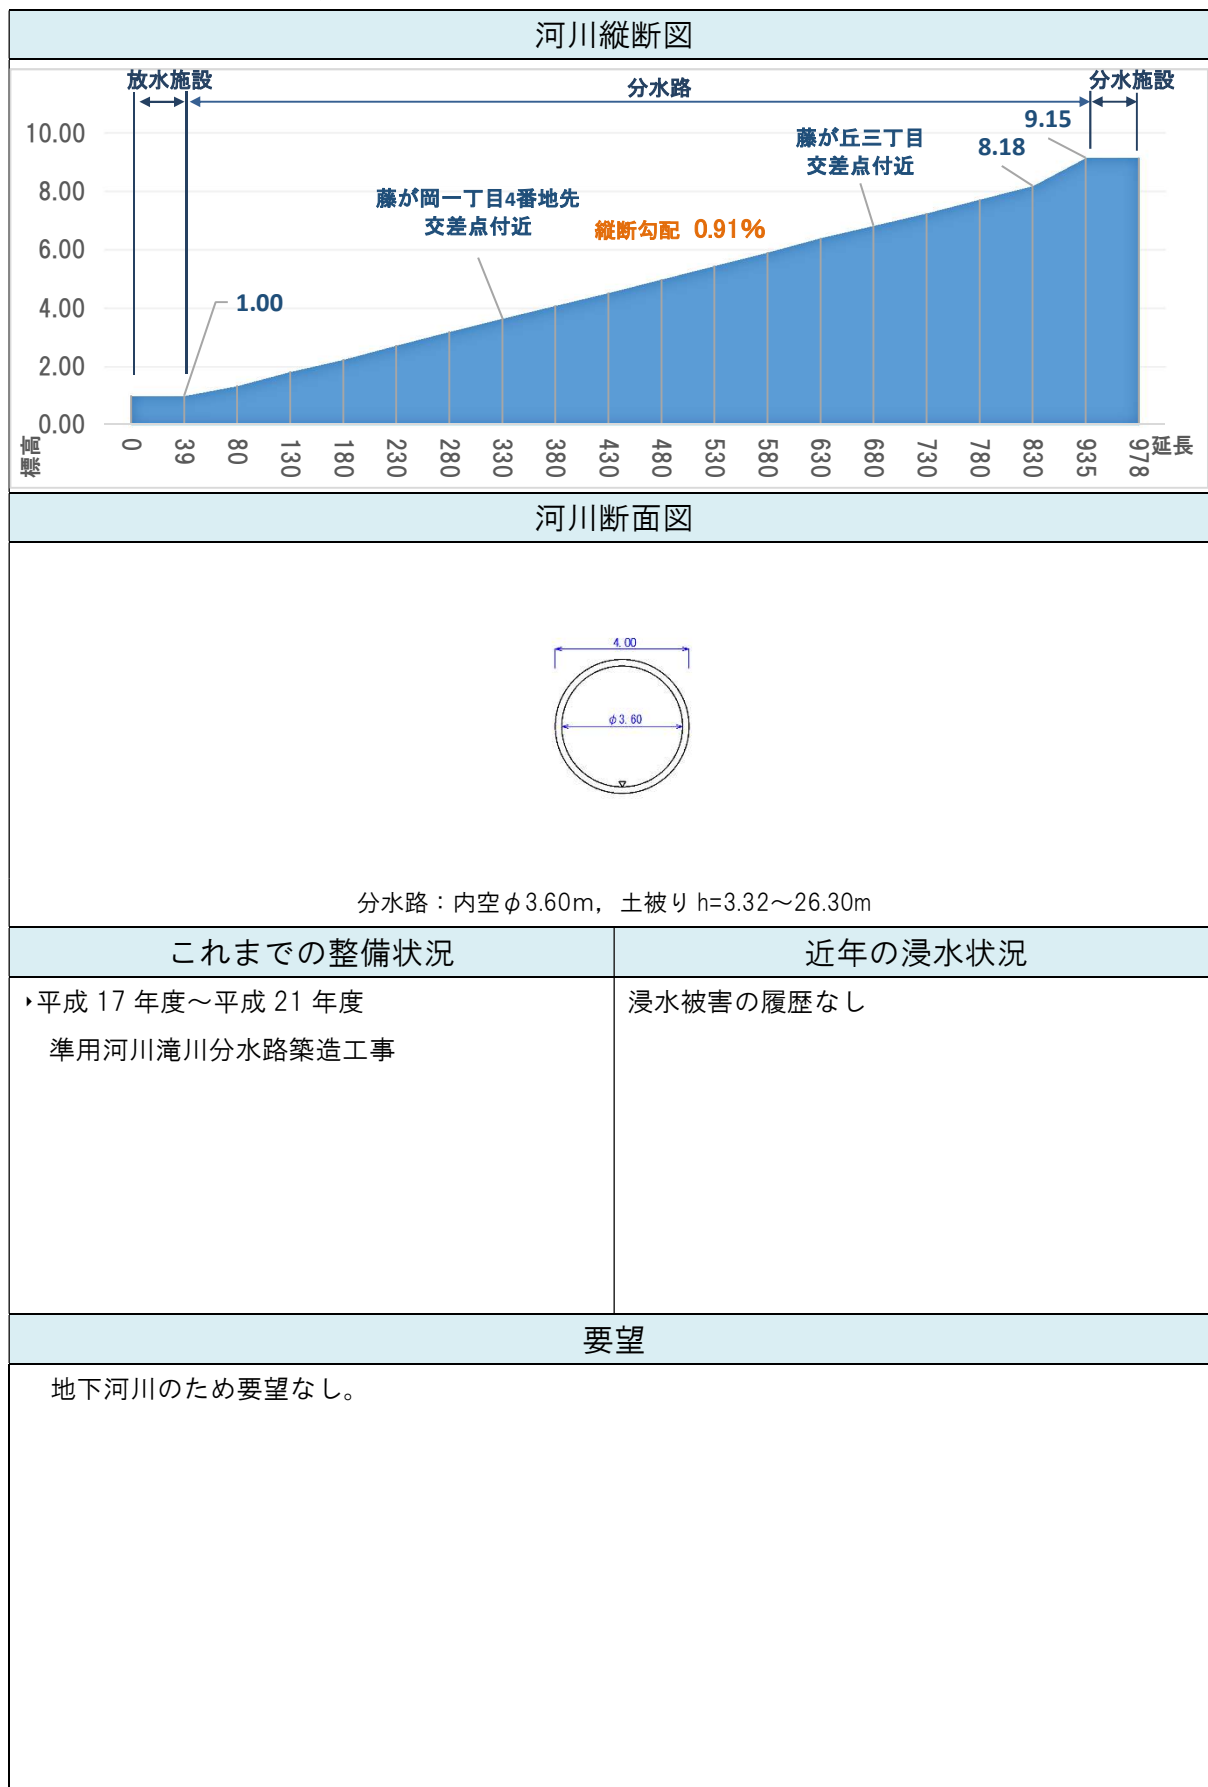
河川縦断図

放水施設
分水路
分水施設

10.00
8.00
6.00
4.00
2.00
0.00
標高

9.15
8.18
藤が丘三丁目
交差点付近
藤が岡一丁目4番地先
交差点付近
縦断勾配 0.91%
1.00

0
39
80
130
180
230
280
330
380
430
480
530
580
630
680
730
780
830
935
978
延長

河川断面図

4.00
$\phi$3.60

分水路：内空$\phi$3.60m，土被り h=3.32～26.30m

| これまでの整備状況 | 近年の浸水状況 |
|---|---|
| ‣平成 17 年度～平成 21 年度 準用河川滝川分水路築造工事 | 浸水被害の履歴なし |

要望

地下河川のため要望なし。